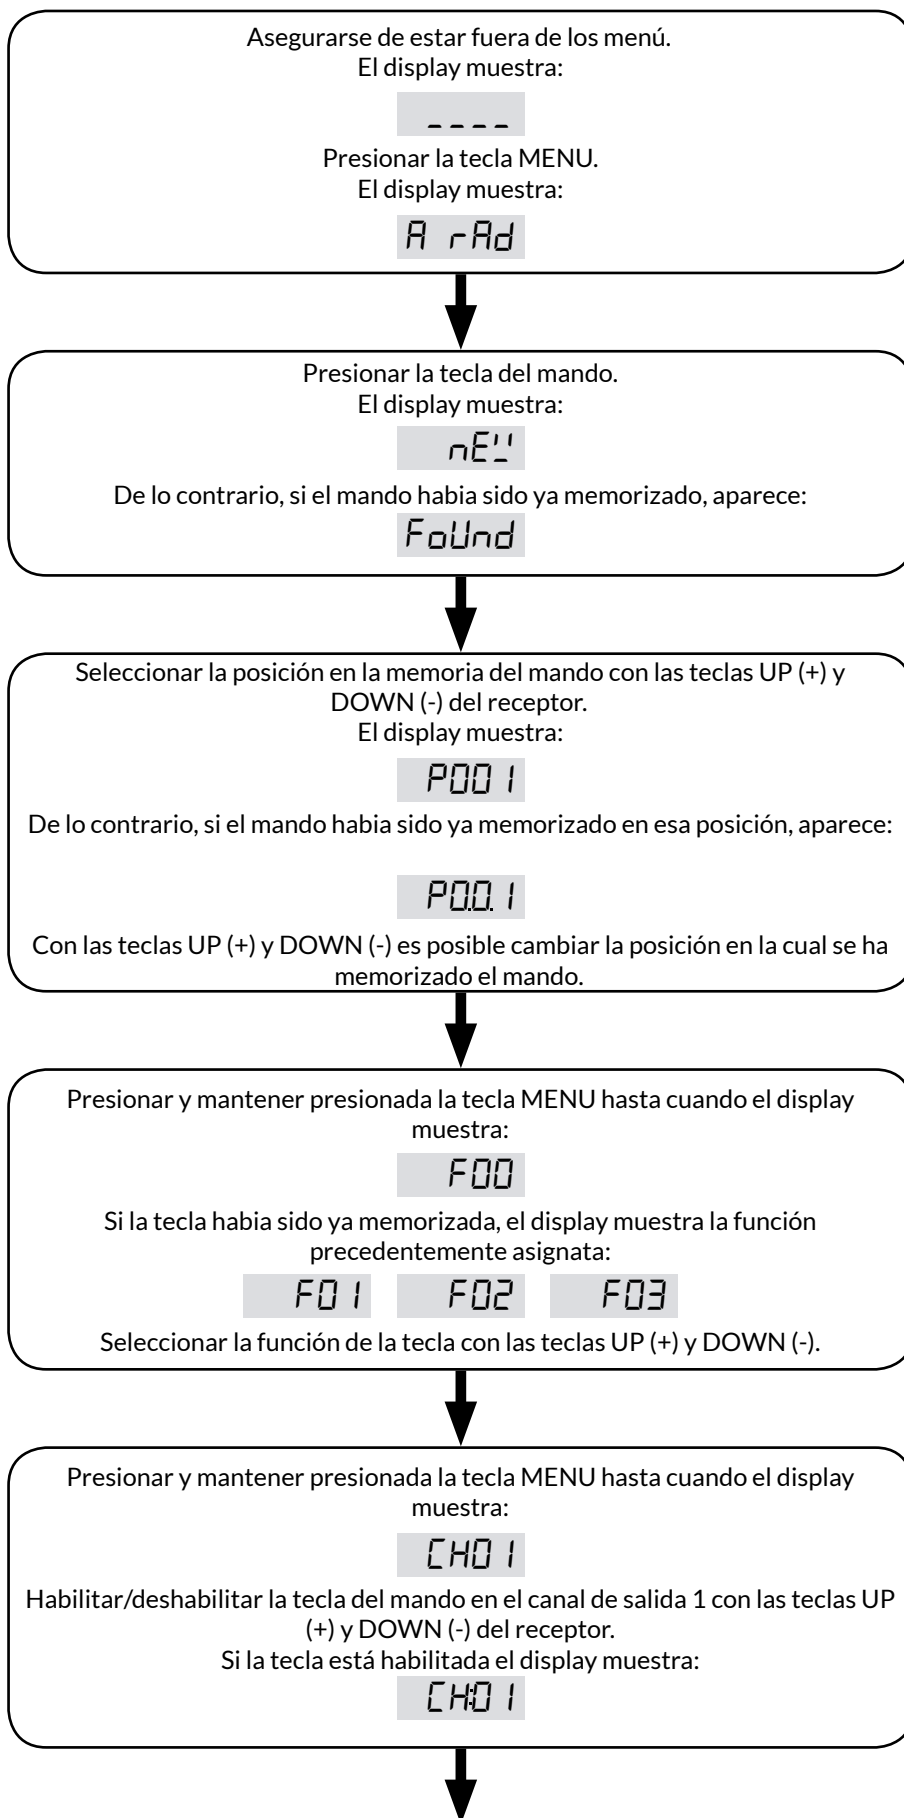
Asegurarse de estar fuera de los menú.
El display muestra:

----

Presionar la tecla MENU.
El display muestra:

A rAd

Presionar la tecla del mando.
El display muestra:

nEW

De lo contrario, si el mando habia sido ya memorizado, aparece:

FoUnd

Seleccionar la posición en la memoria del mando con las teclas UP (+) y DOWN (-) del receptor.
El display muestra:

P001

De lo contrario, si el mando habia sido ya memorizado en esa posición, aparece:

P0.0.1

Con las teclas UP (+) y DOWN (-) es posible cambiar la posición en la cual se ha memorizado el mando.

Presionar y mantener presionada la tecla MENU hasta cuando el display muestra:

F00

Si la tecla habia sido ya memorizada, el display muestra la función precedentemente asignata:

F01 F02 F03

Seleccionar la función de la tecla con las teclas UP (+) y DOWN (-).

Presionar y mantener presionada la tecla MENU hasta cuando el display muestra:

CH01

Habilitar/deshabilitar la tecla del mando en el canal de salida 1 con las teclas UP (+) y DOWN (-) del receptor.
Si la tecla está habilitada el display muestra:

CH:01